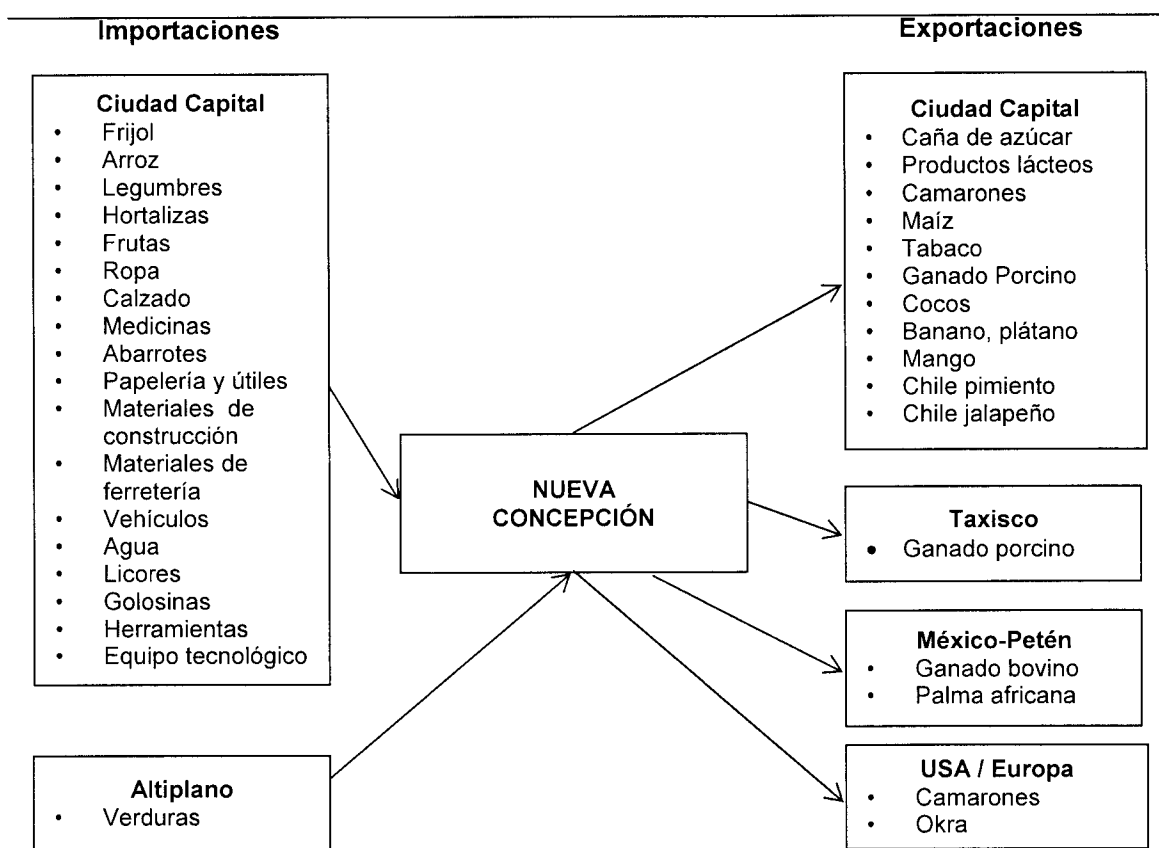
Importaciones

Exportaciones

Ciudad Capital
- Frijol
- Arroz
- Legumbres
- Hortalizas
- Frutas
- Ropa
- Calzado
- Medicinas
- Abarrotes
- Papelería y útiles
- Materiales de construcción
- Materiales de ferretería
- Vehículos
- Agua
- Licores
- Golosinas
- Herramientas
- Equipo tecnológico

Altiplano
- Verduras

NUEVA CONCEPCIÓN

Ciudad Capital
- Caña de azúcar
- Productos lácteos
- Camarones
- Maíz
- Tabaco
- Ganado Porcino
- Cocos
- Banano, plátano
- Mango
- Chile pimiento
- Chile jalapeño

Taxisco
- Ganado porcino

México-Petén
- Ganado bovino
- Palma africana

USA / Europa
- Camarones
- Okra